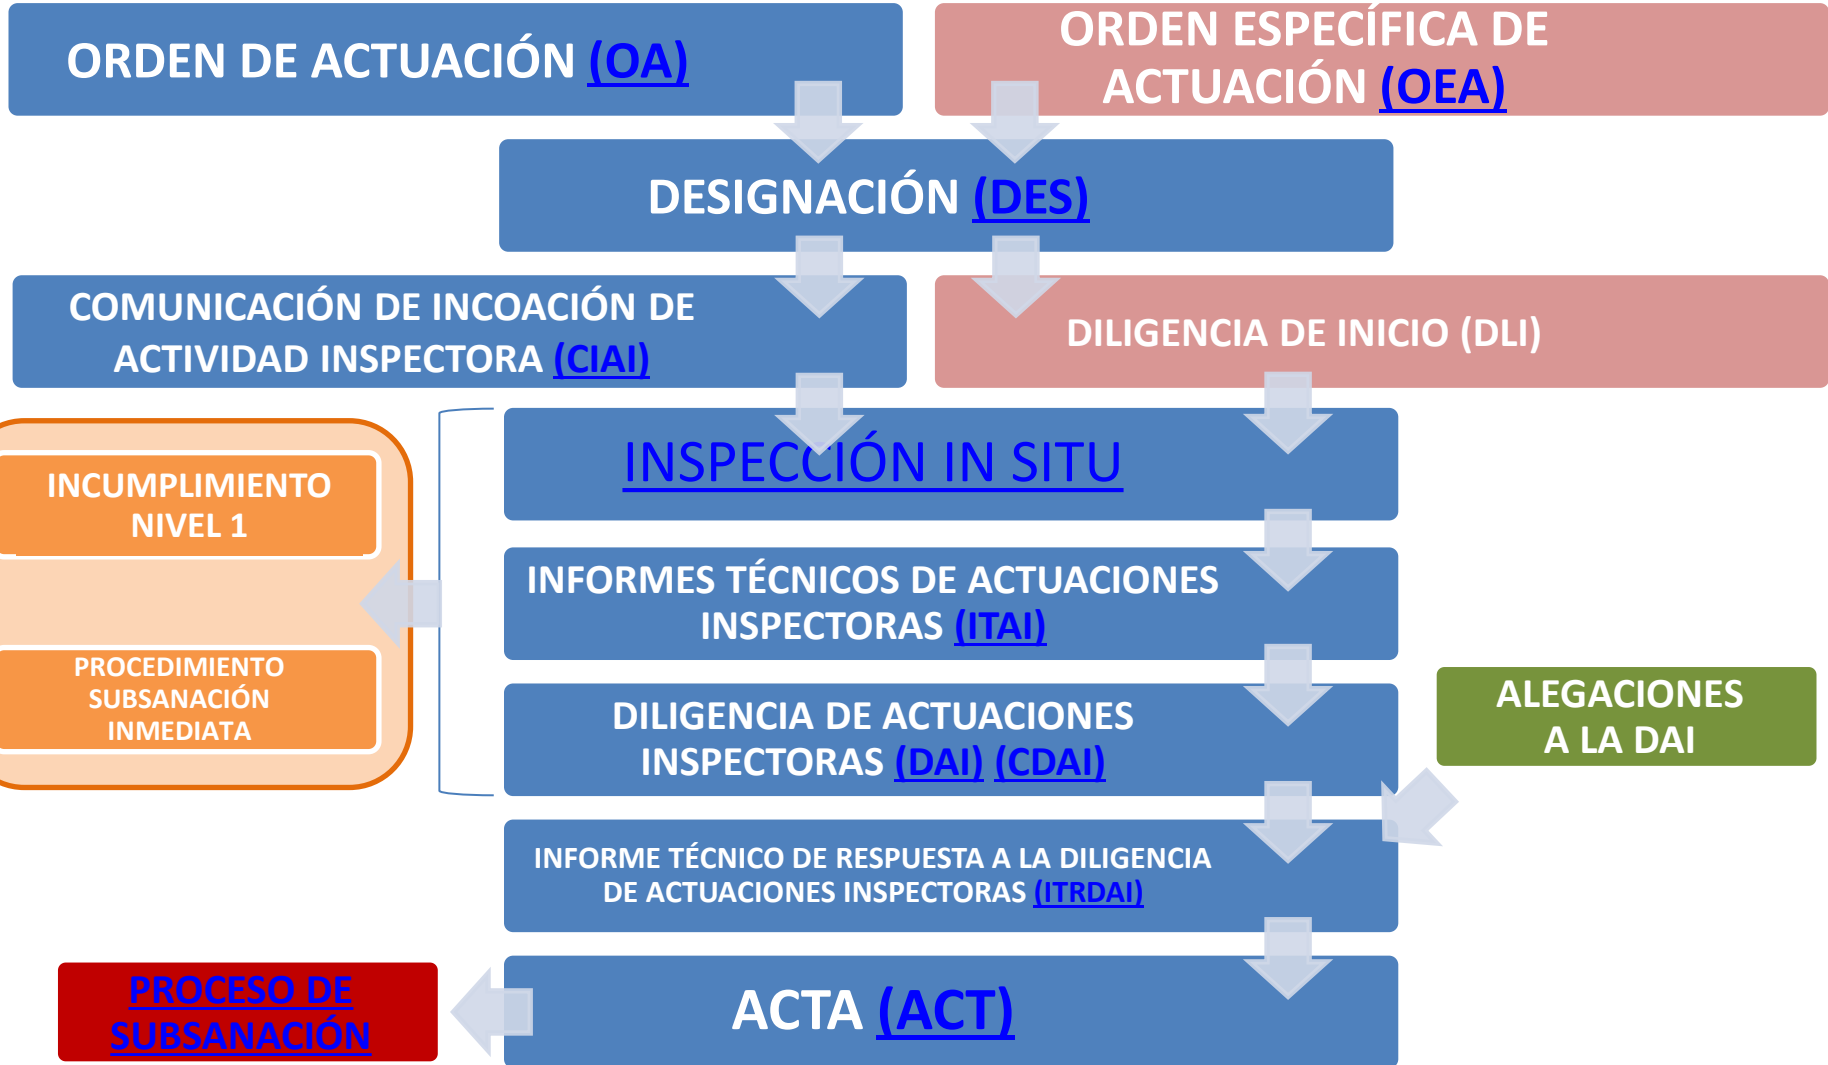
ORDEN DE ACTUACIÓN (OA)

ORDEN ESPECÍFICA DE ACTUACIÓN (OEA)

DESIGNACIÓN (DES)

COMUNICACIÓN DE INCOACIÓN DE ACTIVIDAD INSPECTORA (CIAI)

DILIGENCIA DE INICIO (DLI)

INSPECCIÓN IN SITU

INCUMPLIMIENTO NIVEL 1

PROCEDIMIENTO SUBSANACIÓN INMEDIATA

INFORMES TÉCNICOS DE ACTUACIONES INSPECTORAS (ITAI)

DILIGENCIA DE ACTUACIONES INSPECTORAS (DAI) (CDAI)

ALEGACIONES A LA DAI

INFORME TÉCNICO DE RESPUESTA A LA DILIGENCIA DE ACTUACIONES INSPECTORAS (ITRDAI)

PROCESO DE SUBSANACIÓN

ACTA (ACT)